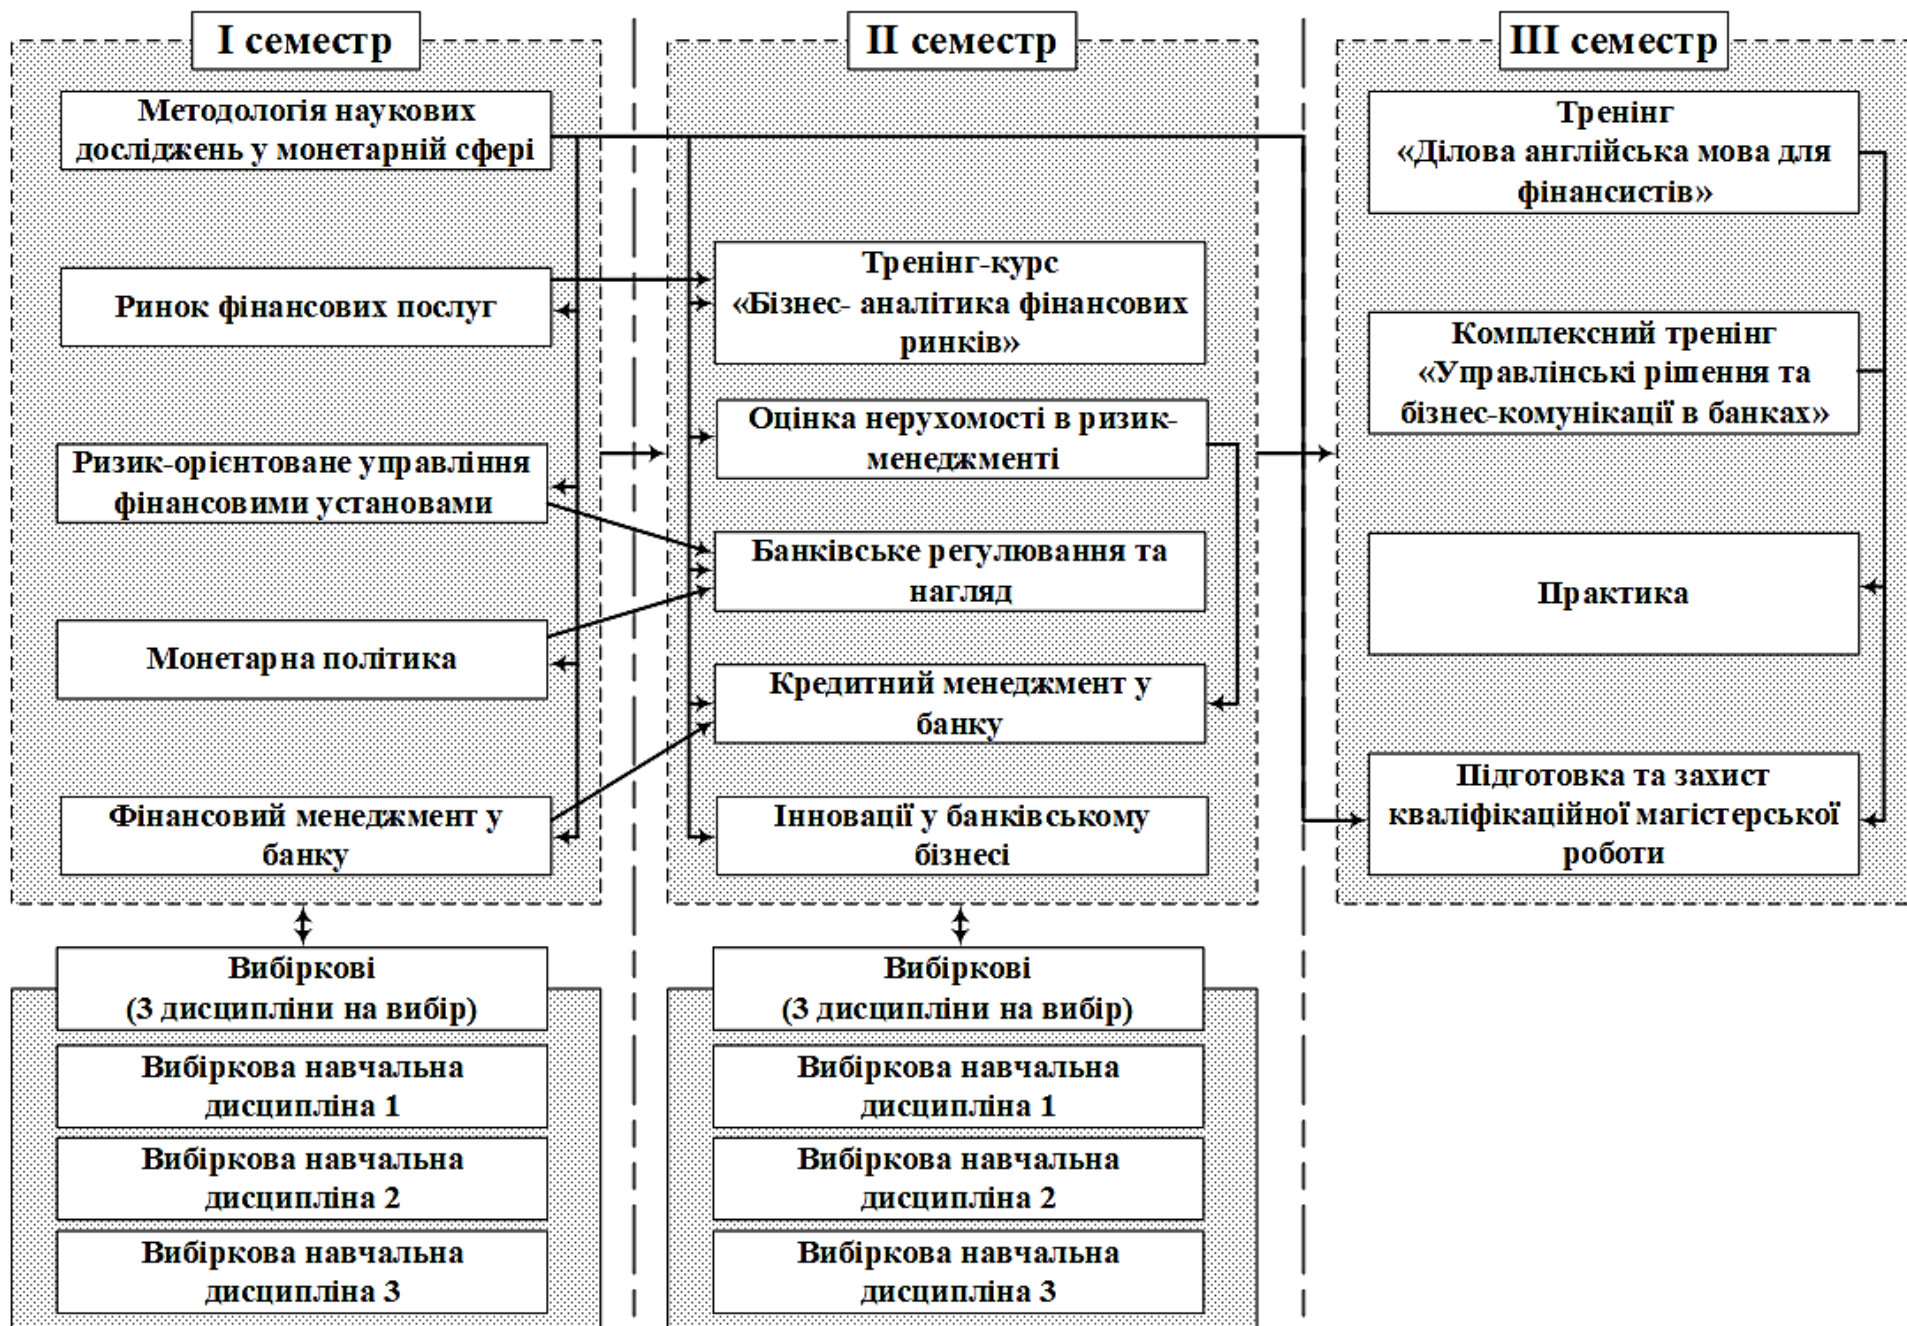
I семестр

Методологія наукових досліджень у монетарній сфері

Ринок фінансових послуг

Ризик-орієнтоване управління фінансовими установами

Монетарна політика

Фінансовий менеджмент у банку

Вибіркові (3 дисципліни на вибір)

Вибіркова навчальна дисципліна 1

Вибіркова навчальна дисципліна 2

Вибіркова навчальна дисципліна 3

II семестр

Тренінг-курс «Бізнес- аналітика фінансових ринків»

Оцінка нерухомості в ризик-менеджменті

Банківське регулювання та нагляд

Кредитний менеджмент у банку

Інновації у банківському бізнесі

Вибіркові (3 дисципліни на вибір)

Вибіркова навчальна дисципліна 1

Вибіркова навчальна дисципліна 2

Вибіркова навчальна дисципліна 3

III семестр

Тренінг «Ділова англійська мова для фінансистів»

Комплексний тренінг «Управлінські рішення та бізнес-комунікації в банках»

Практика

Підготовка та захист кваліфікаційної магістерської роботи